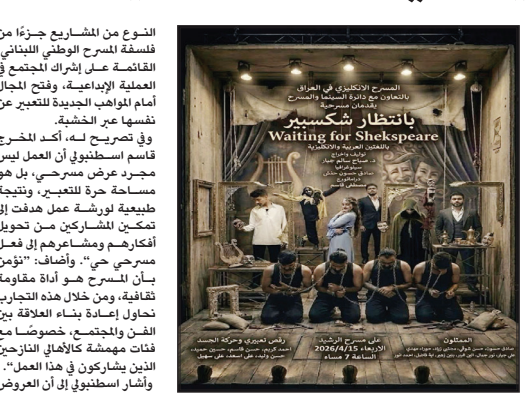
النـوع من المشـاريع جـزءًا من فلسفة المسرح الوطني اللبناني القائمة عـلى إشراك المجتمع في العملية الإبداعية، وفتح المجال أمام المواهب الجديدة للتعبير عن نفسها عبر الخشبة.

وفي تصريـح لـه، أكـد المخـرج قاسم اسطنبولي أن العمل ليس مجرد عرض مسرحي، بل هو مساحة حرة للتعبير، ونتيجة طبيعية لورشة عمل هدفت إلى تمكين المشاركين من تحويل أفكارهم ومشاعرهم إلى فعل مسرحي حي". وأضاف: "نؤمن بـأن المسـرح هـو أداة مقاومة ثقافية، ومن خلال هذه التجارب نحاول إعادة بناء العلاقة بين الفـن والمجتمع، خصوصًا مع فئات مهمشة كالأهالي النازحين الذين يشاركون في هذا العمل".

وأشار اسطنبولي إلى أن العروض

المسرح الانكليزي في العراق
بالتعاون مع دائرة السينما والمسرح
يقدمان مسرحية
بانتظار شكسبير
Waiting for Sheksp​eare
باللغتين العربية والانكليزية
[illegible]

رقص تعبيري وحركة الجسد
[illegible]

على مسرح الرشيد
الاربعاء 2026/4/15
الساعة 7 مساء

الممثلون
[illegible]